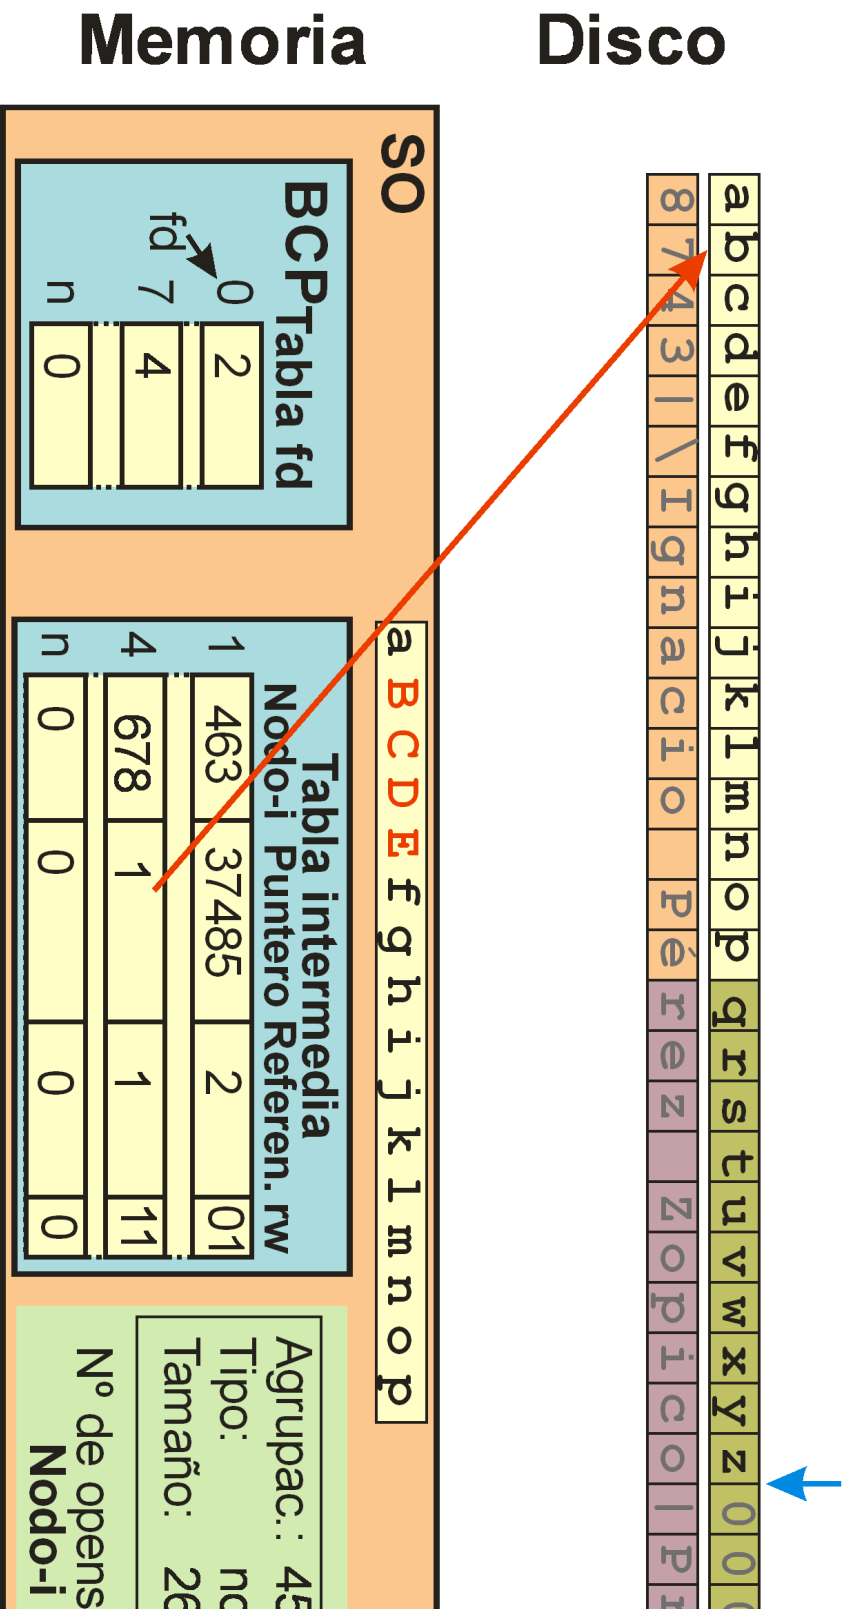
Memoria

Disco

SO

BCP Tabla fd

fd 0 7 n

2
4
0

Tabla intermedia
Nodo-i Puntero Referen. rw

1 4 n

| 463 | 37485 | 2 | 01 |
|---|---|---|---|
| 678 | 1 | 1 | 11 |
| 0 | 0 | 0 | 0 |

a B C D E f g h i j k l m n o p

Agrupac.: 45
Tipo: no
Tamaño: 26
Nº de opens
Nodo-i

a b c d e f g h i j k l m n o p q r s t u v w x y z 0 0

8 7 4 3 | \ I g n a c i o P é r e z Z o p i c o | P